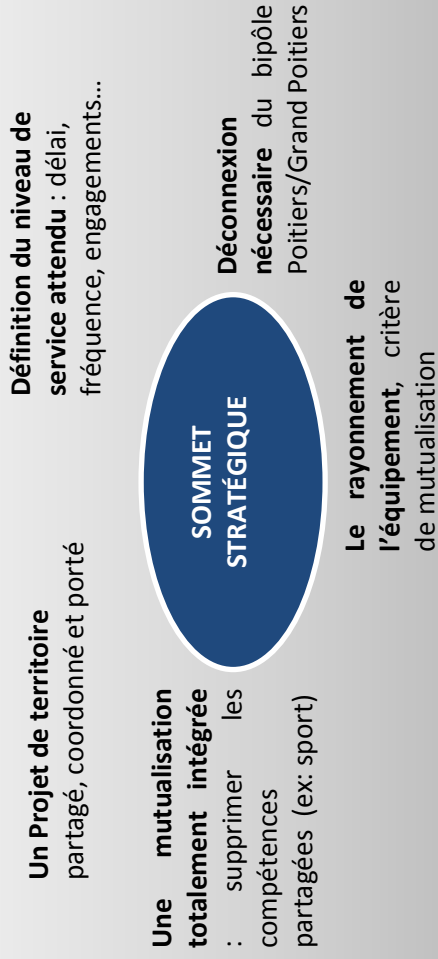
Un Projet de territoire partagé, coordonné et porté

Définition du niveau de service attendu : délai, fréquence, engagements…

Une mutualisation totalement intégrée : supprimer les compétences partagées (ex: sport)

SOMMET STRATÉGIQUE

Déconnexion nécessaire du bipôle Poitiers/Grand Poitiers

Le rayonnement de l'équipement, critère de mutualisation